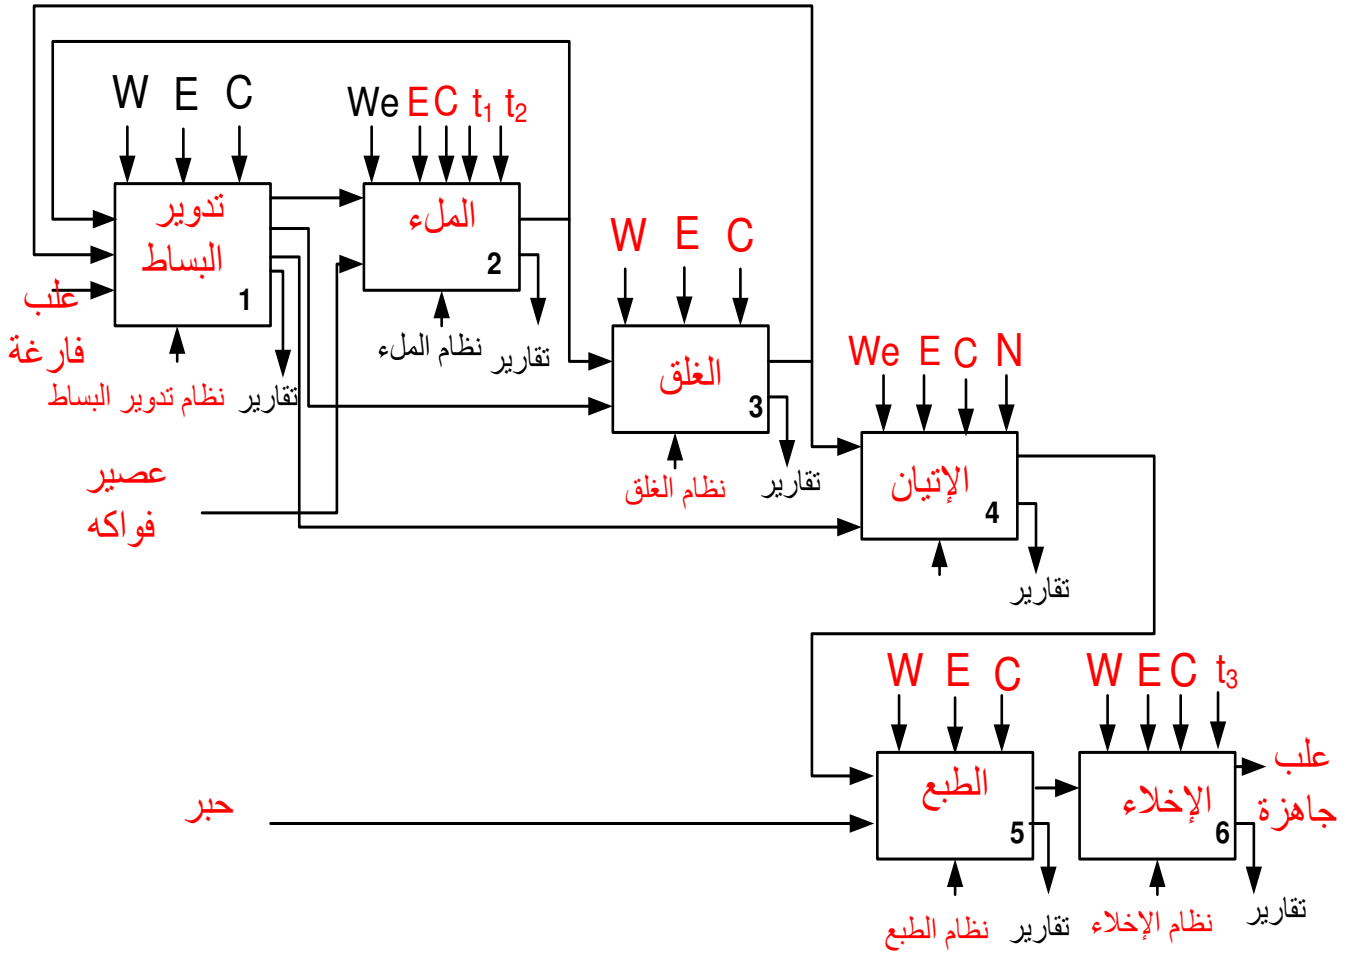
W E C

We E C $t_1$ $t_2$

تدوير البساط
1

الملء
2

علب فارغة

نظام تدوير البساط

تقارير

نظام الملء

تقارير

W E C

الغلق
3

نظام الغلق

تقارير

We E C N

الإتيان
4

تقارير

عصير فواكه

W E C

W E C $t_3$

الطبع
5

الإخلاء
6

علب جاهزة

حبر

نظام الطبع

تقارير

نظام الإخلاء

تقارير